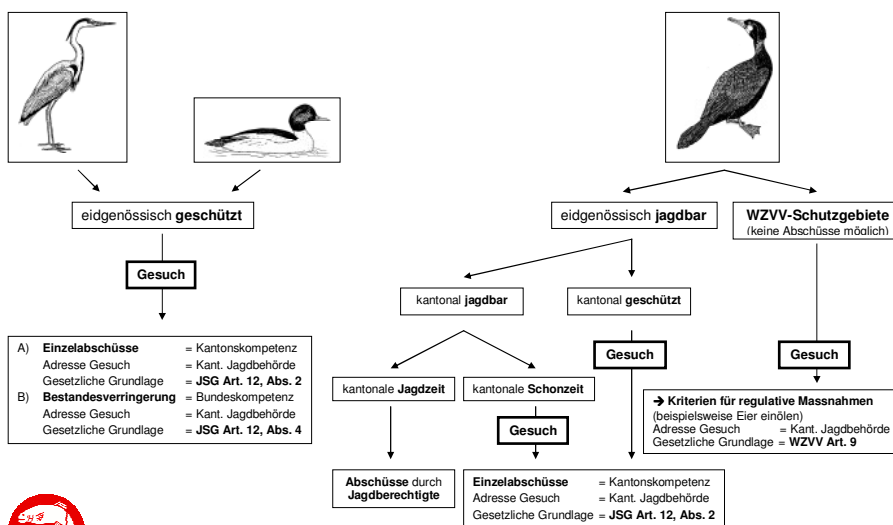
eidgenössisch **geschützt**

**Gesuch**

A) **Einzelabschüsse** = Kantonskompetenz
Adresse Gesuch = Kant. Jagdbehörde
Gesetzliche Grundlage = **JSG Art. 12, Abs. 2**
B) **Bestandesverringerung** = Bundeskompetenz
Adresse Gesuch = Kant. Jagdbehörde
Gesetzliche Grundlage = **JSG Art. 12, Abs. 4**

eidgenössisch **jagdbar**

**WZVV-Schutzgebiete**
(keine Abschüsse möglich)

kantonal **jagdbar**

kantonal **geschützt**

kantonale **Jagdzeit**

kantonale **Schonzeit**

**Gesuch**

**Gesuch**

**Gesuch**

**→ Kriterien für regulative Massnahmen**
(beispielsweise Eier einölen)
Adresse Gesuch = Kant. Jagdbehörde
Gesetzliche Grundlage = **WZVV Art. 9**

**Abschüsse** durch **Jagdberechtigte**

**Einzelabschüsse** = Kantonskompetenz
Adresse Gesuch = Kant. Jagdbehörde
Gesetzliche Grundlage = **JSG Art. 12, Abs. 2**